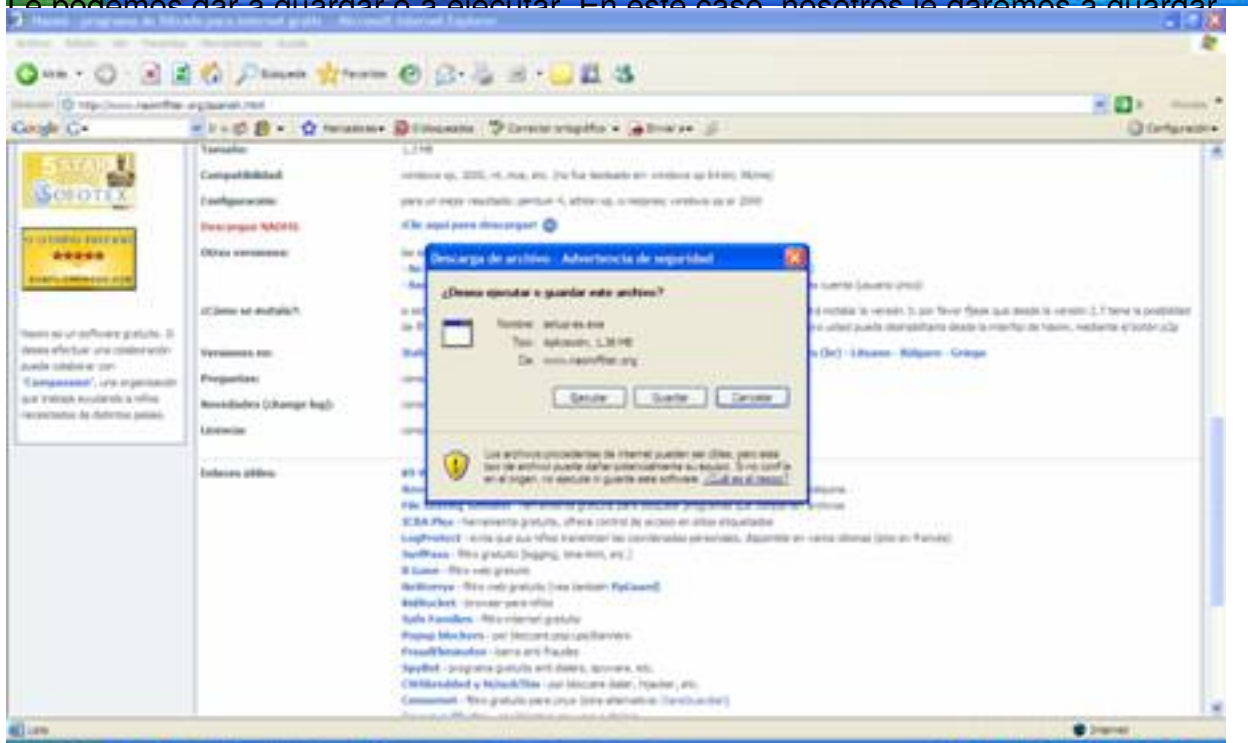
Le podemos dar a guardar o a ejecutar. En este caso, nosotros le daremos a guardar.

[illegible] - Microsoft Internet Explorer

Archivo Edición Ver Favoritos Herramientas Ayuda

Atrás Búsqueda Favoritos

Dirección http://www.naomifilter.org/spanish.html

Google

5 STAR SOFOTEX

Naomi es un software gratuito. Si desea efectuar una colaboración puede colaborar con "Compassion", una organización que trabaja ayudando a niños necesitados de distintos países.

Tamaño: 1,3 MB

Compatibilidad: windows xp, 2000, nt, me, etc.

Configuración: para un mejor resultado: pentium 4, athlon xp, o mejores; windows xp o 2000

Descargue NAOMI: ¡Clic aquí para descargar!

Otras versiones:

¿Cómo se instala?:

Versiones en: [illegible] - Lituano - Búlgaro - Griego

Preguntas:

Novedades (change log):

Licencia:

Enlaces útiles:

Descarga de archivo - Advertencia de seguridad

¿Desea ejecutar o guardar este archivo?

Nombre: setup-es.exe
Tipo: Aplicación, 1,38 MB
De: www.naomifilter.org

Ejecutar Guardar Cancelar

Los archivos procedentes de Internet pueden ser útiles, pero este tipo de archivo puede dañar potencialmente su equipo. Si no confía en el origen, no ejecute ni guarde este software. ¿Cuál es el riesgo?

ICRA Plus - herramienta gratuita, ofrece control de acceso en sitios etiquetados
LogProtect - evita que sus niños transmitan las coordenadas personales
SurfPass - filtro gratuito (logging, time-limit, etc.)
K Guard - filtro web gratuito
NetNanny - filtro web gratuito
BabRocket - browser para niños
Safe Families - filtro internet gratuito
Popup blockers - por bloquear pop-ups/banners
FraudEliminator - barra anti fraudes
SpyBot - programa gratuito anti dialers, spyware, etc.
CWShredder y HijackThis - por bloquear dialer, hijacker, etc.
Censornet - filtro gratuito para Linux

Listo
Internet